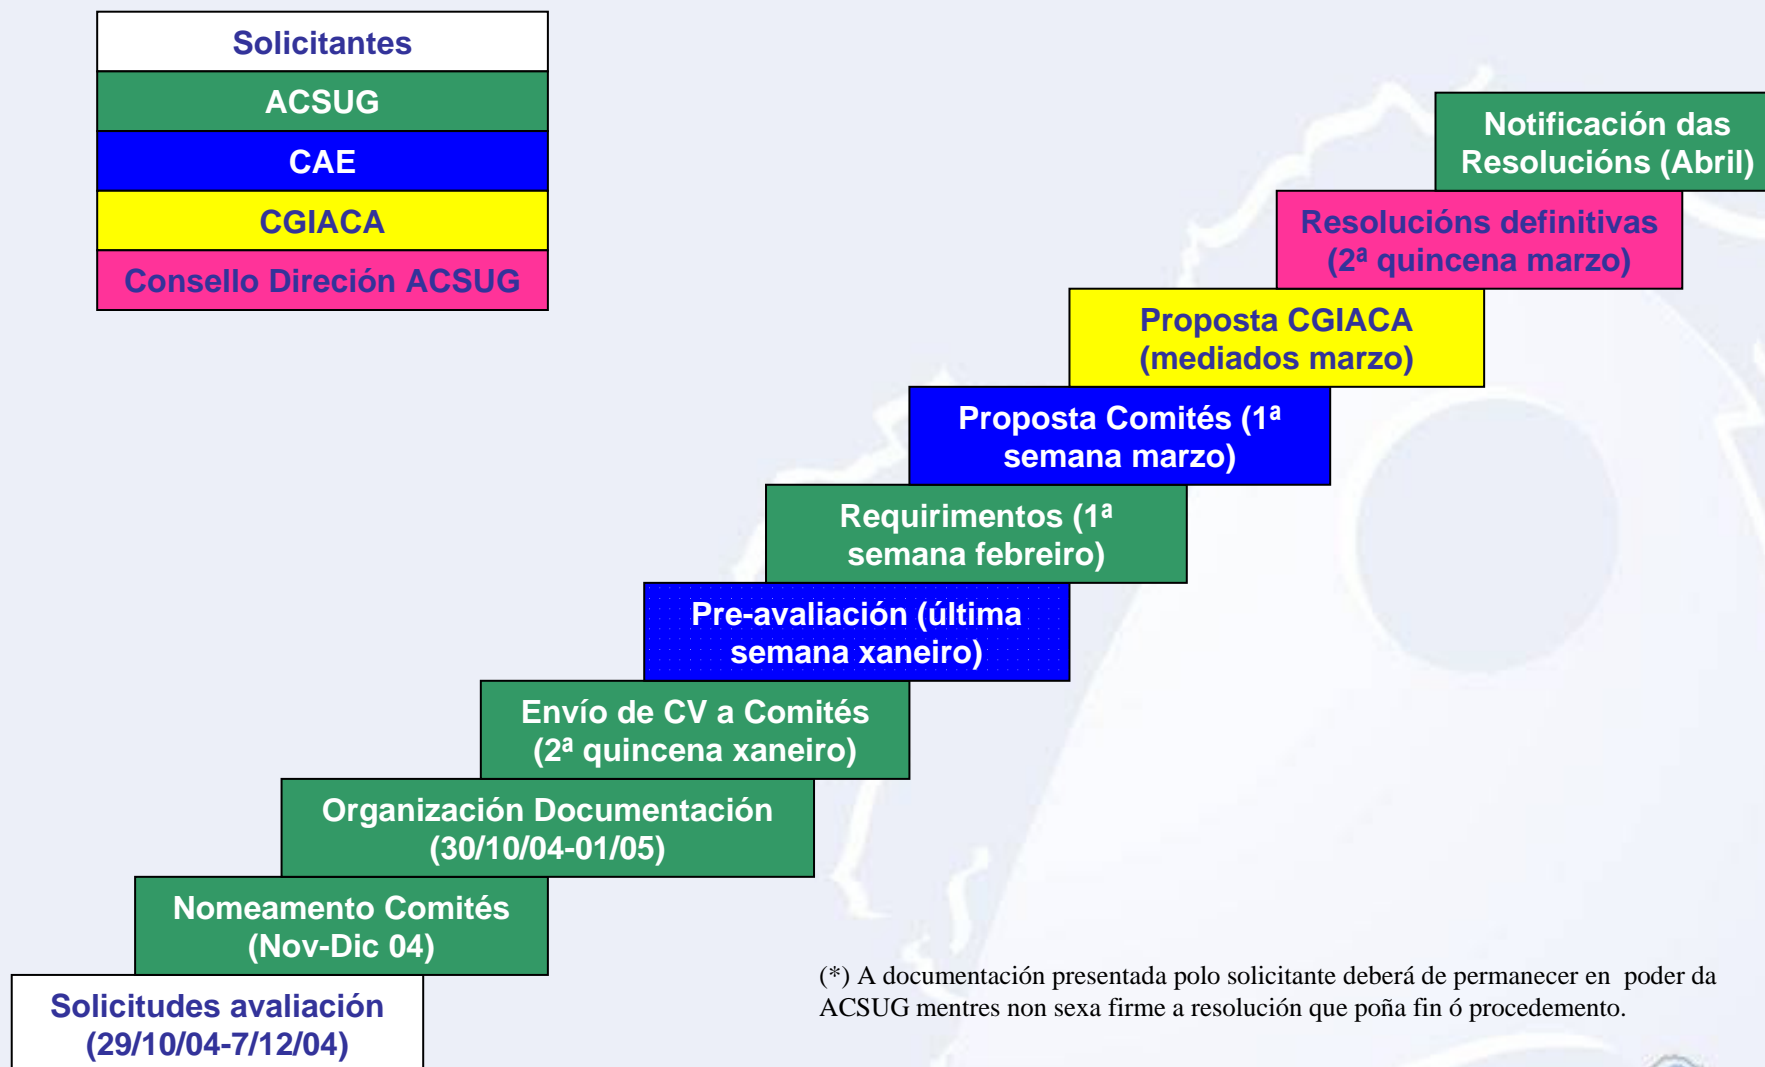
| Solicitantes |
|---|
| ACSUG |
| CAE |
| CGIACA |
| Consello Direción ACSUG |

Solicitudes avaliación (29/10/04-7/12/04)

Nomeamento Comités (Nov-Dic 04)

Organización Documentación (30/10/04-01/05)

Envío de CV a Comités (2ª quincena xaneiro)

Pre-avaliación (última semana xaneiro)

Requirimentos (1ª semana febreiro)

Proposta Comités (1ª semana marzo)

Proposta CGIACA (mediados marzo)

Resolucións definitivas (2ª quincena marzo)

Notificación das Resolucións (Abril)

(*) A documentación presentada polo solicitante deberá de permanecer en poder da ACSUG mentres non sexa firme a resolución que poña fin ó procedemento.